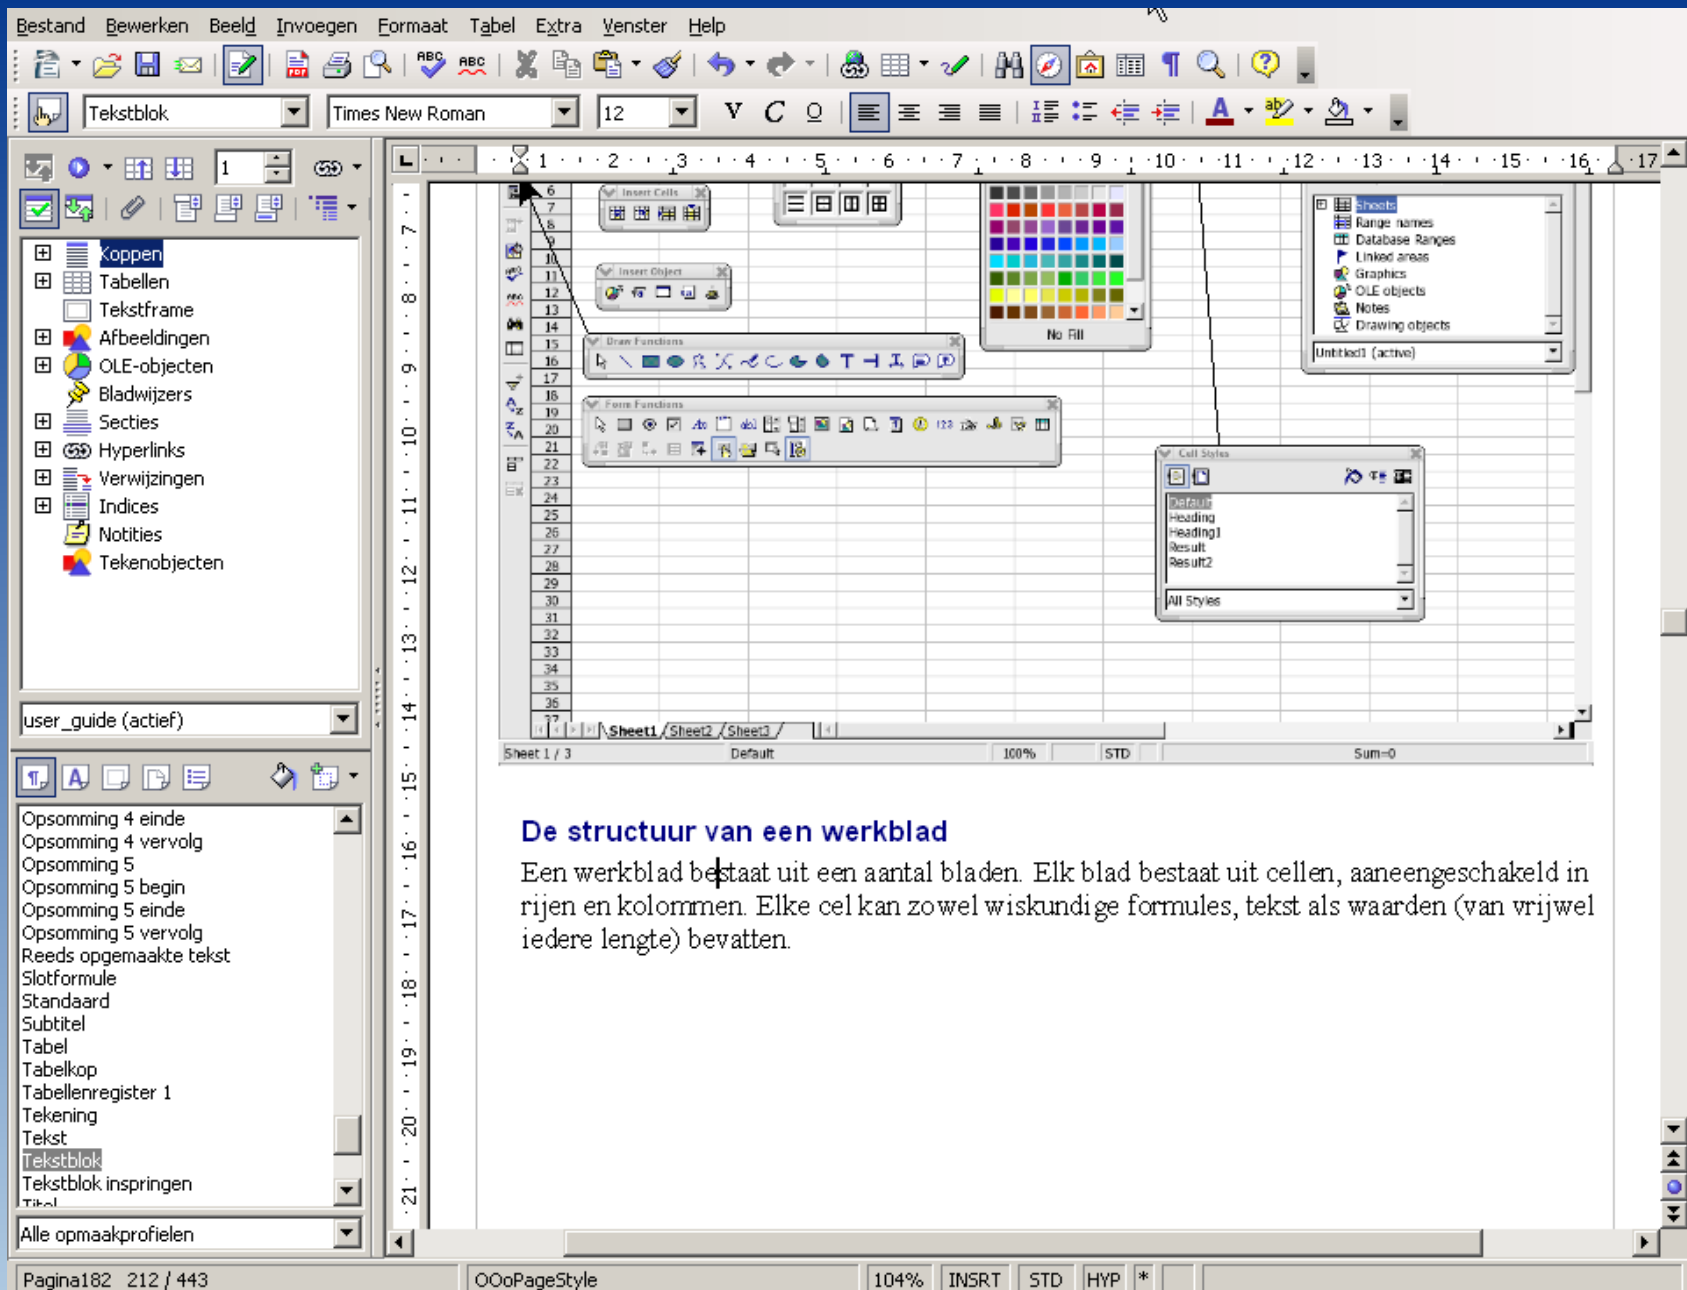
Bestand Bewerken Beeld Invoegen Formaat Tabel Extra Venster Help

Tekstblok Times New Roman 12

Koppen
Tabellen
Tekstframe
Afbeeldingen
OLE-objecten
Bladwijzers
Secties
Hyperlinks
Verwijzingen
Indices
Notities
Tekenobjecten

user_guide (actief)

Opsomming 4 einde
Opsomming 4 vervolg
Opsomming 5
Opsomming 5 begin
Opsomming 5 einde
Opsomming 5 vervolg
Reeds opgemaakte tekst
Slotformule
Standaard
Subtitel
Tabel
Tabelkop
Tabellenregister 1
Tekening
Tekst
Tekstblok
Tekstblok inspringen

Alle opmaakprofielen

Insert Cells
Insert Object
Draw Functions
Form Functions
No Fill
Sheets
Range names
Database Ranges
Linked areas
Graphics
OLE objects
Notes
Drawing objects
Untitled1 (active)
Cell Styles
Default
Heading
Heading1
Result
Result2
All Styles
Sheet1 Sheet2 Sheet3
Sheet 1 / 3 Default 100% STD Sum=0

De structuur van een werkblad

Een werkblad bestaat uit een aantal bladen. Elk blad bestaat uit cellen, aaneengeschakeld in rijen en kolommen. Elke cel kan zowel wiskundige formules, tekst als waarden (van vrijwel iedere lengte) bevatten.

Pagina182 212 / 443 OOoPageStyle 104% INSRT STD HYP *